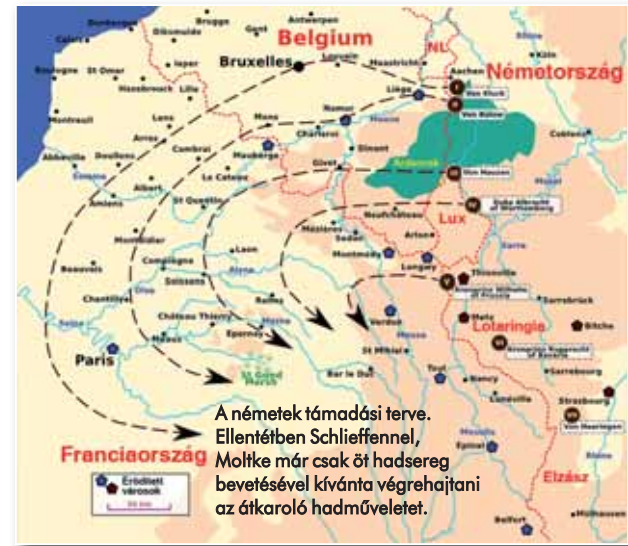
Belgium
Bruxelles
NL
Németország
Lux
Lotaringia
Elzász
Franciaország
Paris
Calais
Boulogne
St Omer
Dunkerque
Brugge
Gent
Antwerpen
Ieper
Lille
Lens
Arras
Cambrai
Mons
Namur
Liège
Maastricht
Aachen
Köln
Charleroi
Maubeuge
Givet
Dinant
Le Cateau
St Quentin
Amiens
Albert
Abbeville
Doullens
Montdidier
Beauvais
Compiègne
Soissons
Laon
Reims
Chantilly
Château Thierry
Meaux
Epernay
St Gond Marsh
Mézières
Sedan
Montmédy
Neufchâteau
Arlon
Longwy
Verdun
St Mihiel
Bar le Duc
Toul
Nancy
Metz
Thionville
Saarbrück
Bitche
Sarrebourg
Strasbourg
Lunéville
Epinal
Belfort
Mulhouse
Coblenz
Ardennek
Von Kluck
Von Bülow
Von Hausen
Duke Albrecht of Württemberg
Crown Prince Wilhelm of Prussia
Crown Prince Rupprecht of Bavaria
Von Heeringen
A németek támadási terve. Ellentétben Schlieffennel, Moltke már csak öt hadsereg bevetésével kívánta végrehajtani az átkaroló hadműveletet.
Erődített városok
50 km